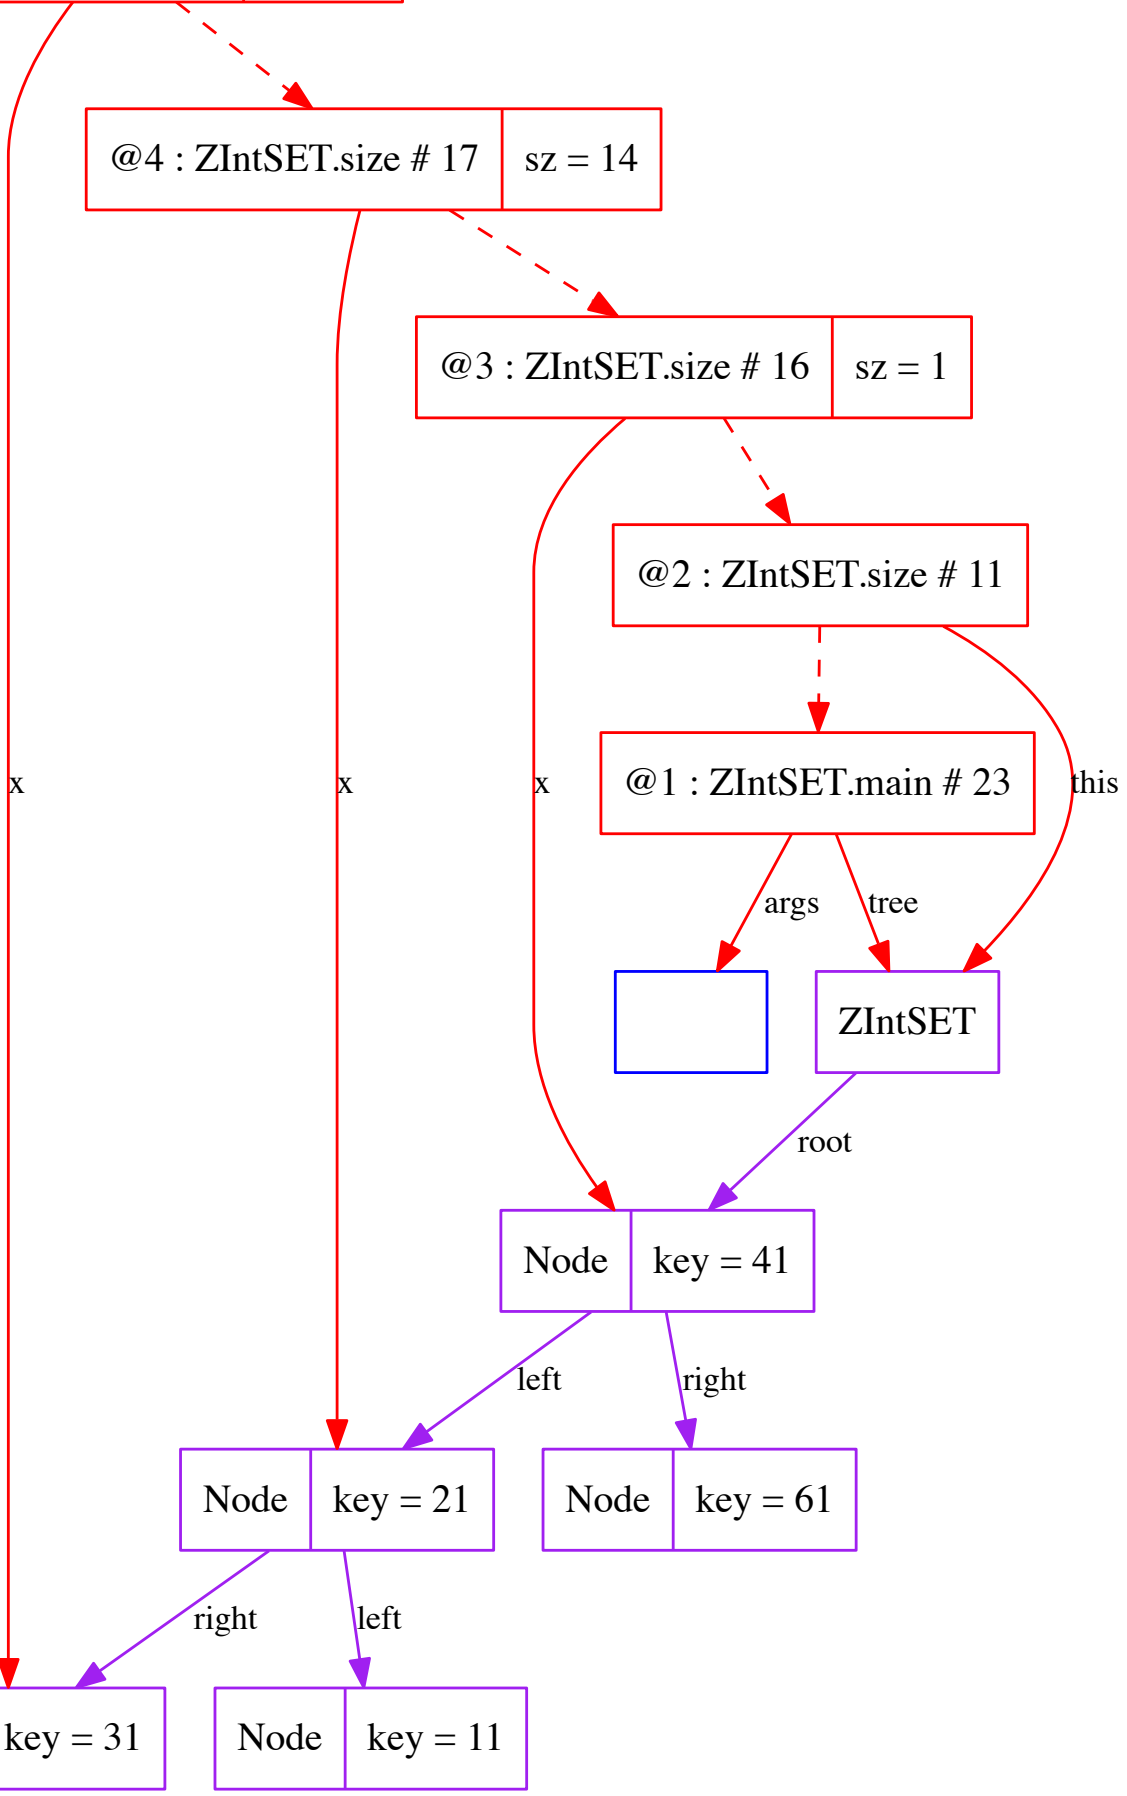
@4 : ZIntSET.size # 17 | sz = 14

@3 : ZIntSET.size # 16 | sz = 1

@2 : ZIntSET.size # 11

x

x

x

@1 : ZIntSET.main # 23

this

args

tree

ZIntSET

root

Node | key = 41

left

right

Node | key = 21

Node | key = 61

right

left

key = 31

Node | key = 11